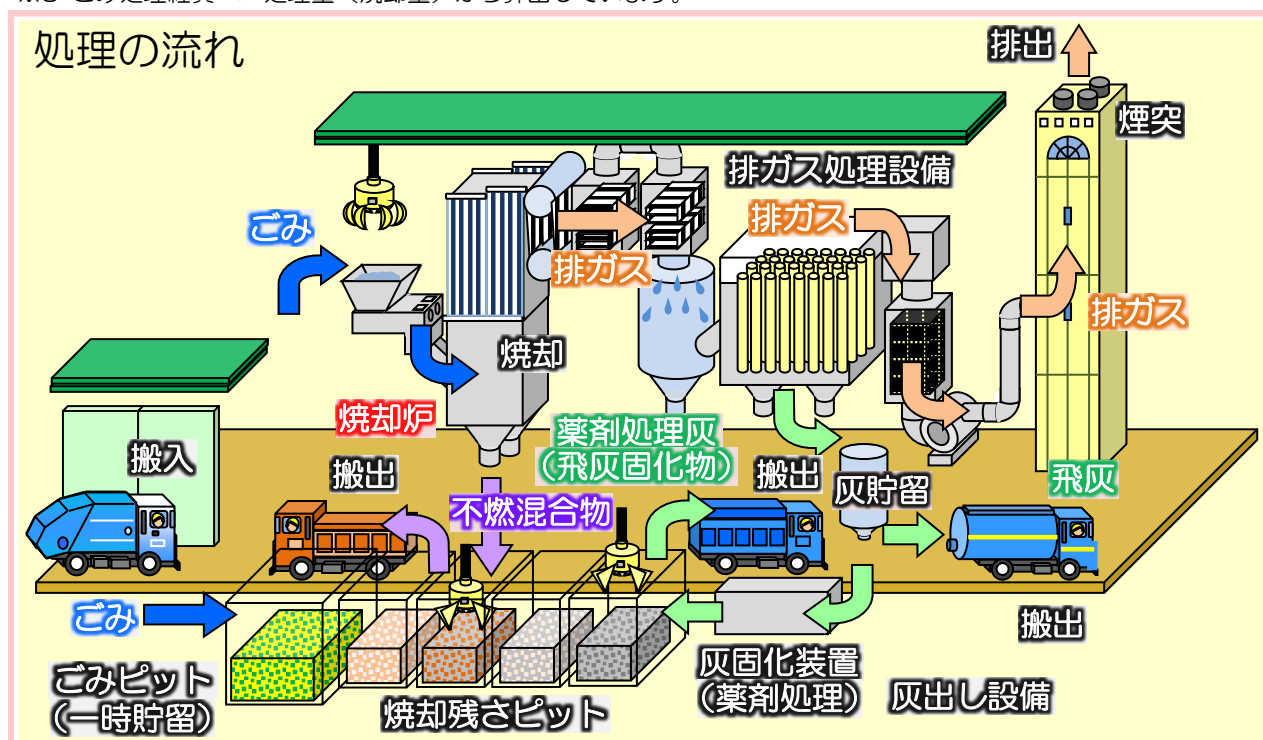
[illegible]

処理の流れ

排出
煙突
排ガス処理設備
ごみ
排ガス
排ガス
排ガス
焼却
焼却炉
搬入
搬出
薬剤処理灰
（飛灰固化物）
搬出
灰貯留
飛灰
不燃混合物
ごみ
搬出
ごみピット
（一時貯留）
焼却残さピット
灰固化装置
（薬剤処理）
灰出し設備